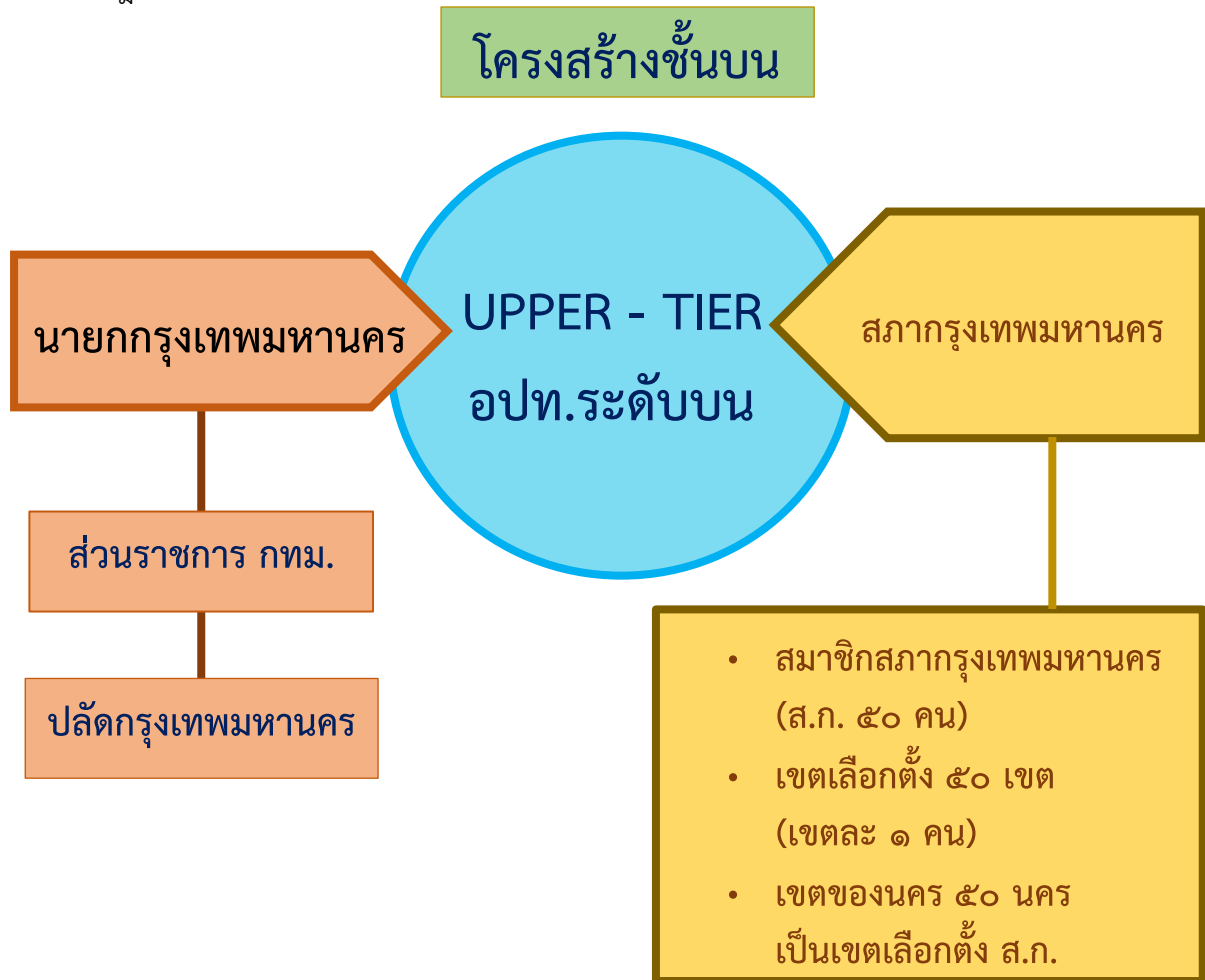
โครงสร้างชั้นบน

นายกกรุงเทพมหานคร

UPPER - TIER
อปท.ระดับบน

สภากรุงเทพมหานคร

ส่วนราชการ กทม.

ปลัดกรุงเทพมหานคร

• สมาชิกสภากรุงเทพมหานคร (ส.ก. ๕๐ คน)
• เขตเลือกตั้ง ๕๐ เขต (เขตละ ๑ คน)
• เขตของนคร ๕๐ นคร เป็นเขตเลือกตั้ง ส.ก.